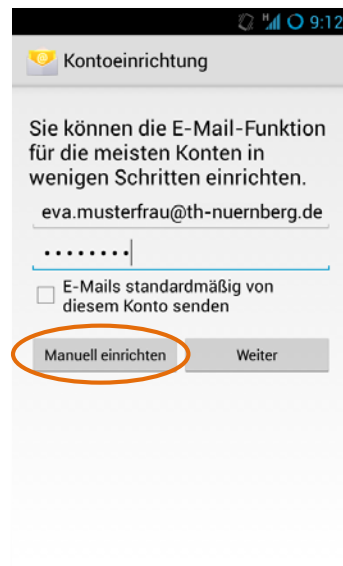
9:12

Kontoeinrichtung

Sie können die E-Mail-Funktion für die meisten Konten in wenigen Schritten einrichten.

eva.musterfrau@th-nuernberg.de

••••••••

E-Mails standardmäßig von diesem Konto senden

Manuell einrichten

Weiter